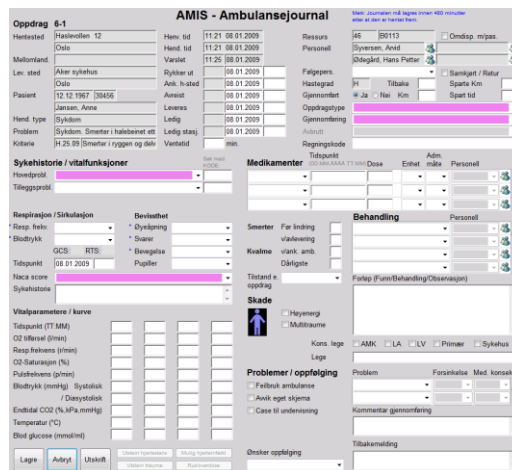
Oppdrag 6-1

AMIS - Ambulansejournal

Merk: Journalen må lagres innen 480 minutter etter at den er hentet frem.

Hentested: Haslevollen 12
Oslo
Mellomland.
Lev. sted: Aker sykehus
Oslo
Pasient: 12.12.1967 | 38456
Jansen, Anne
Hend. type: Sykdom
Problem: Sykdom. Smerter i halsbeinet ett
Kittarie: H.25.09 | Smerter i ryggen og delv

Henv. tid: 11:21 | 08.01.2009
Hend. tid: 11:21 | 08.01.2009
Varslet: 11:25 | 08.01.2009
Rykker ut: 08.01.2009
Ank. h-sted: 08.01.2009
Avreist: 08.01.2009
Leveres: 08.01.2009
Ledig: 08.01.2009
Ledig stasj.: 08.01.2009
Ventetid: min.

Ressurs: A6 | B0113
Omdisp. m/pas.
Personell: Syversen, Arvid
Ødegård, Hans Petter
Følgepers.
Samkjørt / Retur
Hastegrad: H | Tilbake | Sparte Km
Gjennomført: Ja | Nei | Km | Spart tid
Oppdragstype
Gjennomføring
Avbrutt
Regningskode

Sykehistorie / vitalfunksjoner
Sist med KODE
Hovedprobl.
Tilleggsprobl.

Respirasjon / Sirkulasjon
Resp. frekv.
Blodtrykk
GCS: RTS:
Tidspunkt: 08.01.2009
Naca score
Sykehistorie

Bevissthet
Øyeåpning
Svarer
Bevegelse
Pupiller

Vitalparametere / kurve
Tidspunkt (TT:MM)
O2 tilførsel (l/min)
Resp.frekvens (r/min)
O2-Saturasjon (%)
Pulsfrekvens (p/min)
Blodtrykk (mmHg) Systolisk
/ Diastolisk
Endtidal CO2 (%,kPa,mmHg)
Temperatur (°C)
Blod glucose (mmol/ml)

Medikamenter
Tidspunkt (DD.MM.ÅÅÅÅ TT:MM) | Dose | Enhet | Adm. måte | Personell

Smerter: Før lindring / v/levering
Kvalme: v/ank. amb. / Dårligste
Tilstand e. oppdrag

Skade
Høyenergi
Multitraume
Kons. lege: AMK | LA | LV | Primær | Sykehus
Lege

Problemer / oppfølging
Feilbruk ambulanse
Avvik eget skjema
Case til undervisning

Ønsker oppfølging

Behandling
Personell
Forløp (Funn/Behandling/Observasjon)

Problem | Forsinkelse | Med. konsek
Kommentar gjennomføring
Tilbakemelding

Lagre | Avbryt | Utskrift | Utelatt hjertedata | Mulig hjertestans | Utelatt traume | Ruconvertere